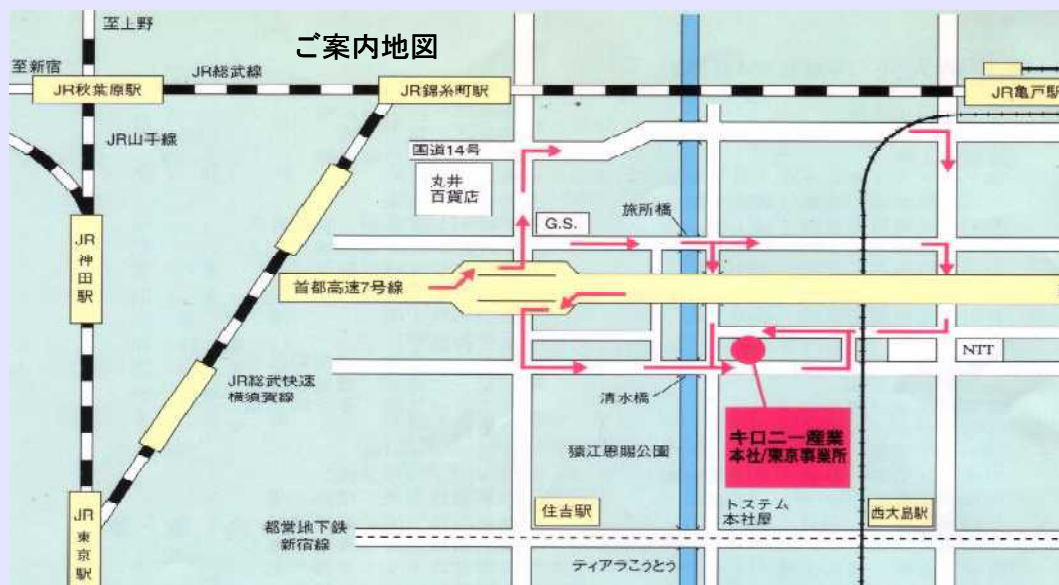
至上野

ご案内地図

至新宿

JR総武線

JR秋葉原駅

JR錦糸町駅

JR亀戸駅

JR山手線

国道14号

丸井百貨店

G.S.

旅所橋

JR神田駅

首都高速7号線

NTT

JR総武快速横須賀線

清水橋

猿江恩賜公園

キロニー産業
本社/東京事業所

住吉駅

トステム本社屋

西大島駅

JR東京駅

都営地下鉄新宿線

ティアラこうとう